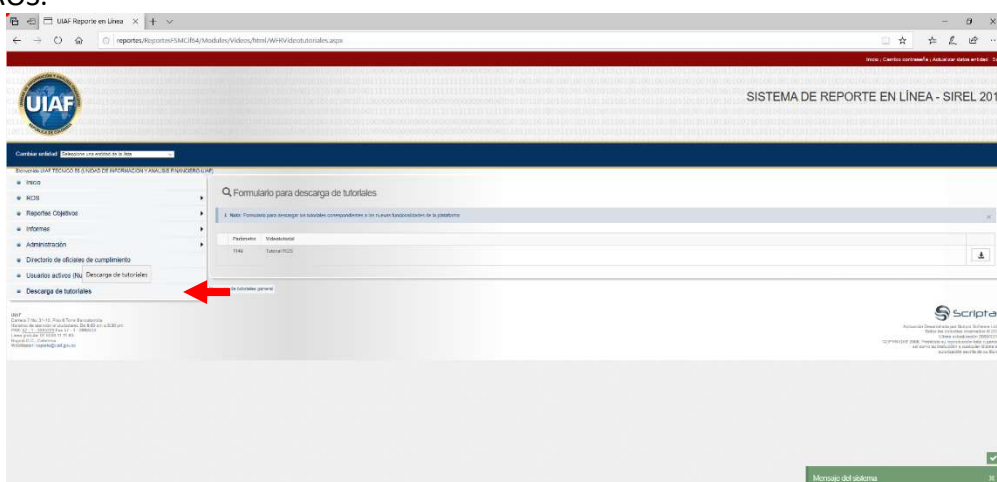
ROS.

UIAF Reporte en Línea

reportes/ReportesFSMCif64/Modules/Videos/html/WFHVideotutoriales.aspx

Inicio | Cambiar contraseña | Actualizar datos entidad | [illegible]

UIAF

SISTEMA DE REPORTE EN LÍNEA - SIREL 201

Cambiar entidad: Seleccione una entidad de la lista

Bienvenido UIAF TECNICO 85 (UNIDAD DE INFORMACIÓN Y ANÁLISIS FINANCIERO-UIAF)

Inicio
ROS
Reportes Objetivos
Informes
Administración
Directorio de oficiales de cumplimiento
Usuarios activos (Nu
Descarga de tutoriales
Descarga de tutoriales

Formulario para descarga de tutoriales

Nota: Formulario para descargar los tutoriales correspondientes a las nuevas funcionalidades de la plataforma

| Parámetro | Videotutorial |
|---|---|
| 1140 | Tutorial ROS |

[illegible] tutoriales general

UIAF
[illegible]

Scripta

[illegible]

Mensaje del sistema